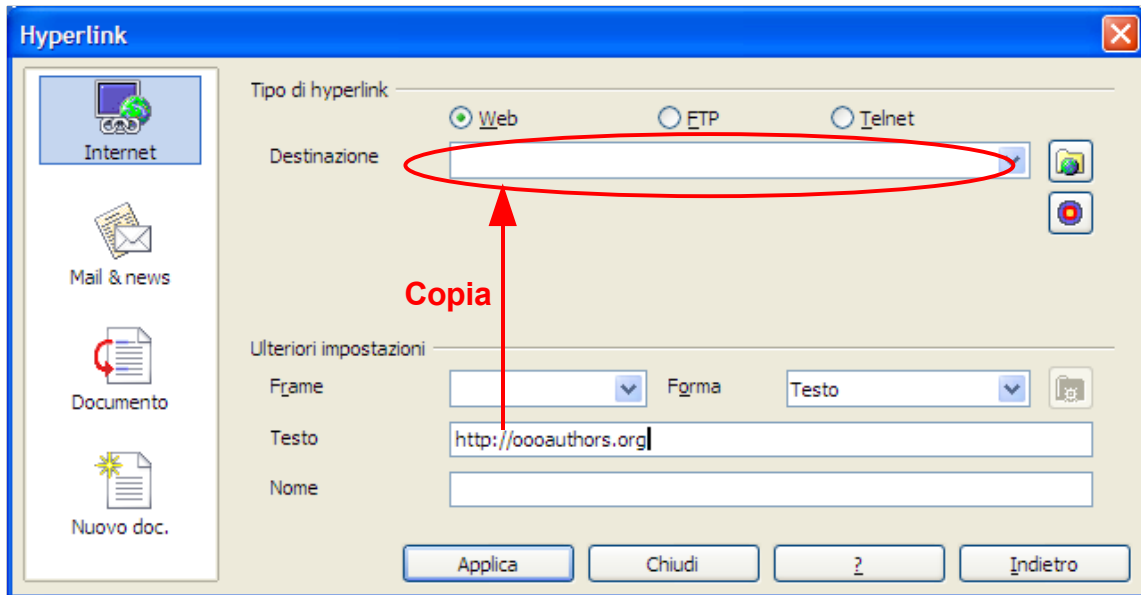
Hyperlink

Internet

Mail & news

Documento

Nuovo doc.

Tipo di hyperlink

Web

FTP

Telnet

Destinazione

Copia

Ulteriori impostazioni

Frame

Forma

Testo

Testo

http://oooauthors.org

Nome

Applica

Chiudi

?

Indietro